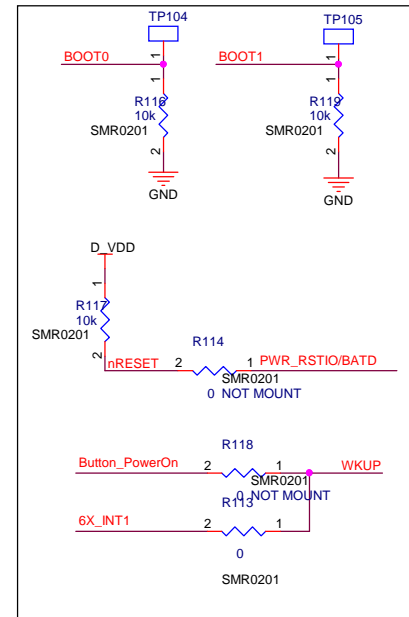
TP104

BOOT0

1

1

R116

10k

SMR0201

2

GND

TP105

BOOT1

1

1

R119

10k

SMR0201

2

GND

D_VDD

1

R117

10k

SMR0201

2

nRESET

R114

2

1

PWR_RSTIO/BATD

SMR0201

0 NOT MOUNT

R118

Button_PowerOn

2

1

WKUP

SMR0201

0 NOT MOUNT

R113

6X_INT1

2

1

0

SMR0201